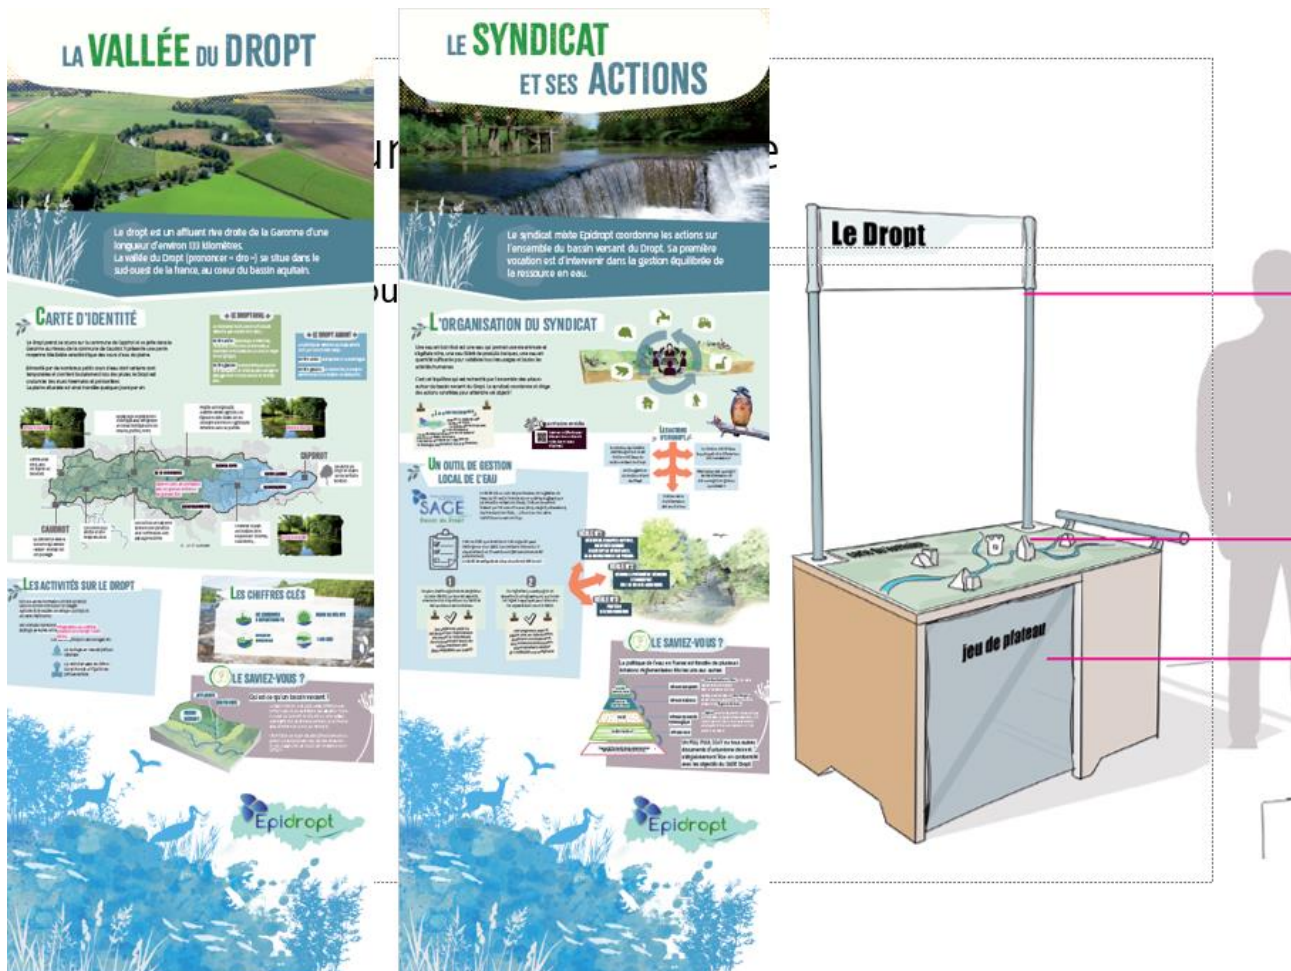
LA VALLÉE DU DROPT

Le dropt est un affluent rive droite de la Garonne d'une longueur d'environ 133 kilomètres. La vallée du Dropt (prononcer « dro ») se situe dans le sud-ouest de la France, au coeur du bassin aquitain.

CARTE D'IDENTITÉ

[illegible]

LES ACTIVITÉS SUR LE DROPT

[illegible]

LES CHIFFRES CLÉS

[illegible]

LE SAVIEZ-VOUS ?

Qu'est-ce qu'un bassin versant ?

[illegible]

Epidropt

LE SYNDICAT ET SES ACTIONS

Le syndicat mixte Epidropt coordonne les actions sur l'ensemble du bassin versant du Dropt. Sa première vocation est d'intervenir dans la gestion équilibrée de la ressource en eau.

L'ORGANISATION DU SYNDICAT

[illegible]

UN OUTIL DE GESTION LOCAL DE L'EAU

SAGE

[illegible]

LE SAVIEZ-VOUS ?

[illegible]

Epidropt

Le Dropt

jeu de plateau